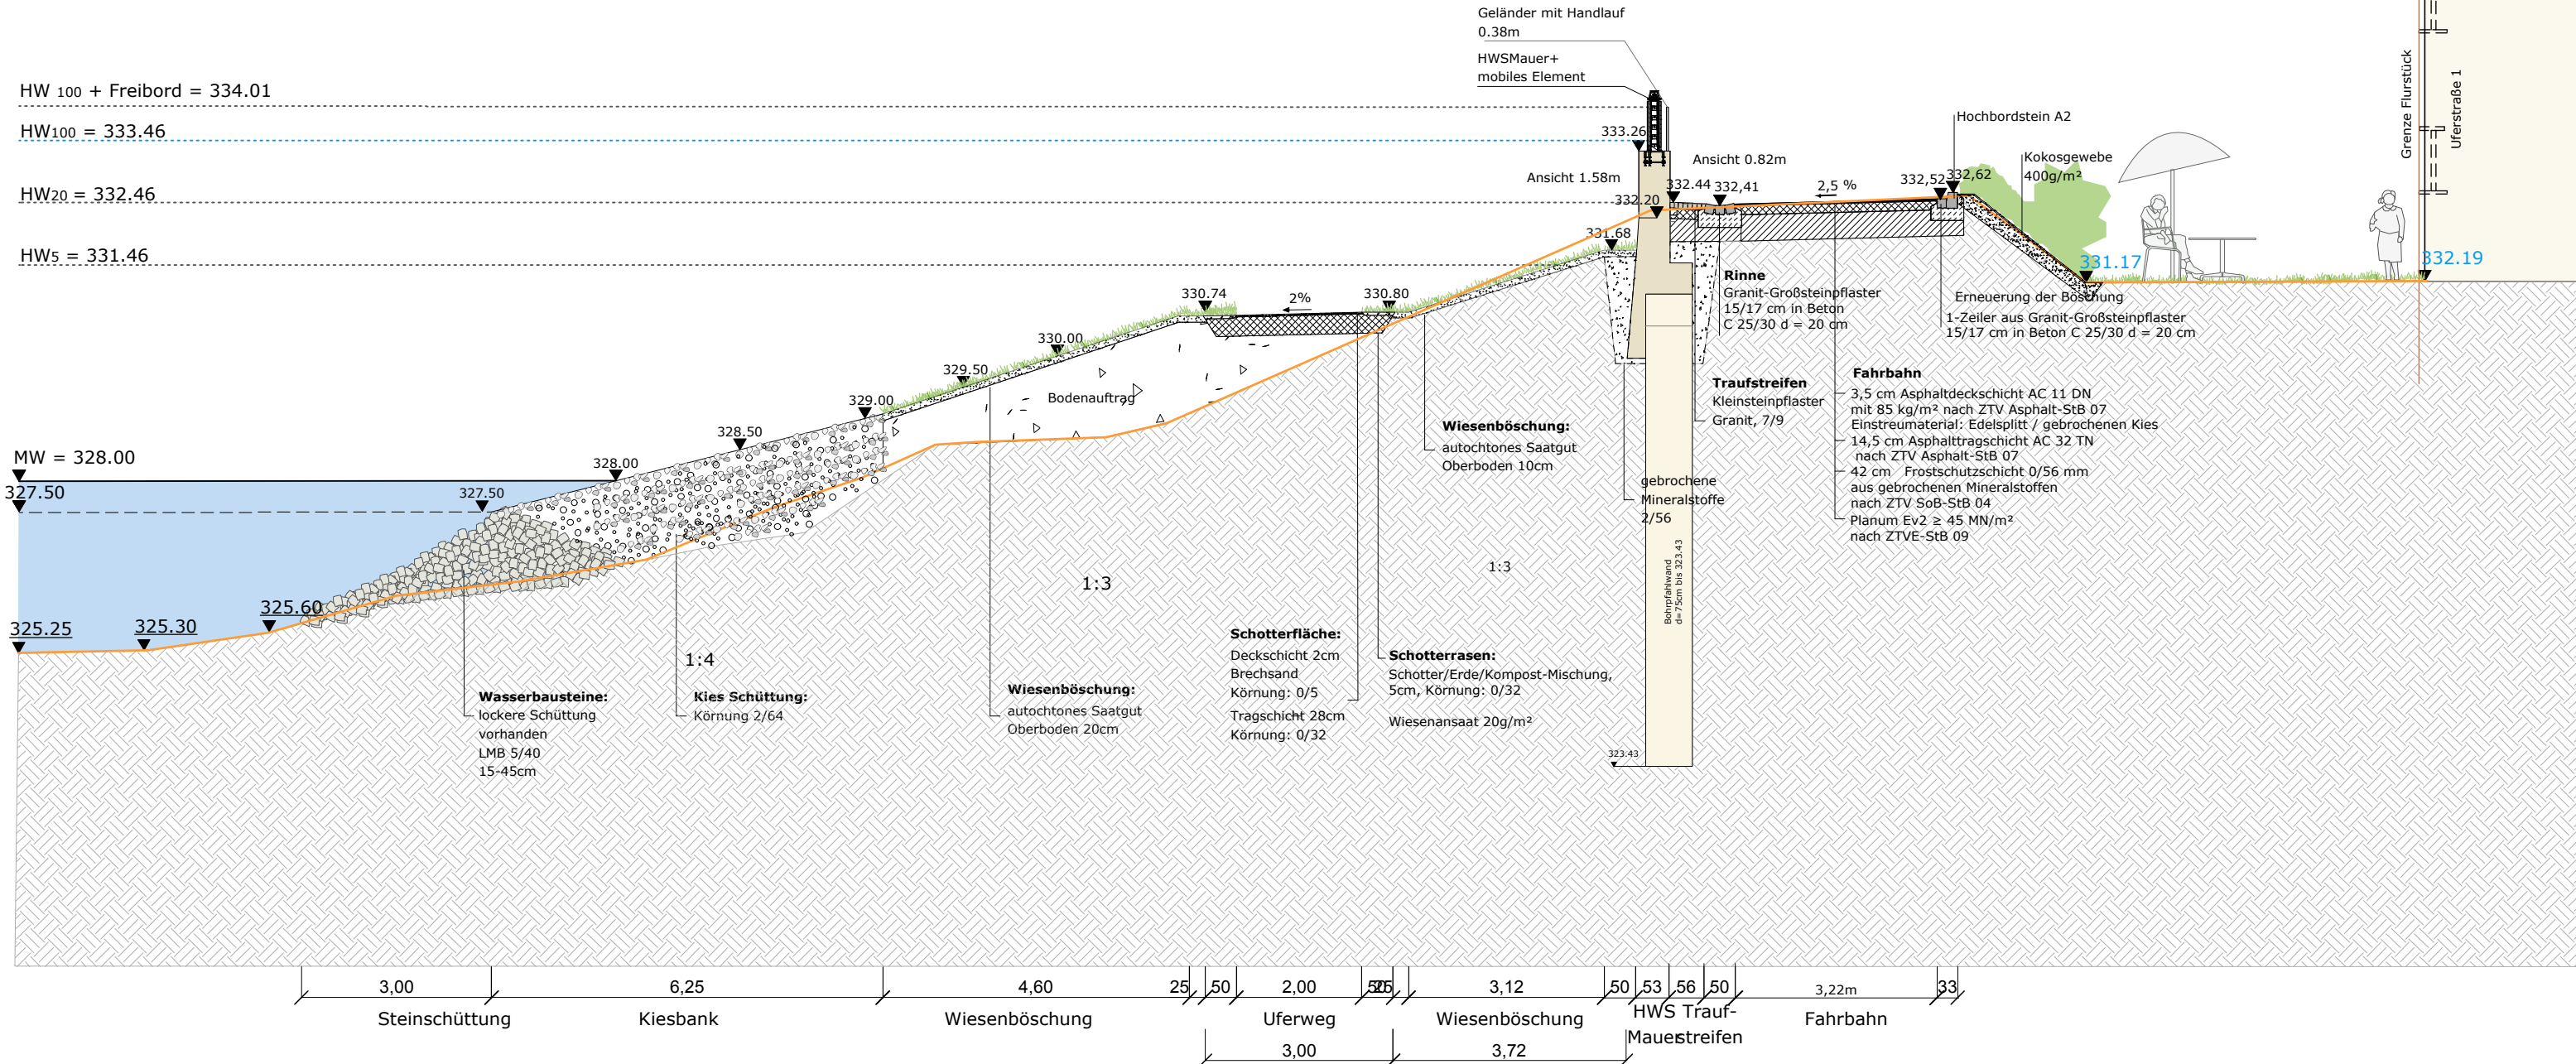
Geländer mit Handlauf
0.38m

HWSMauer+
mobiles Element

HW 100 + Freibord = 334.01

HW100 = 333.46

HW20 = 332.46

HW5 = 331.46

333.26

Ansicht 0.82m

Ansicht 1.58m

332.44 332,41

2,5 %

332,52 332,62

Hochbordstein A2

Kokosgewebe
400g/m²

Grenze Flurstück

Uferstraße 1

332.20

331.68

331.17

332.19

Rinne
Granit-Großsteinpflaster
15/17 cm in Beton
C 25/30 d = 20 cm

Erneuerung der Böschung

1-Zeiler aus Granit-Großsteinpflaster
15/17 cm in Beton C 25/30 d = 20 cm

Fahrbahn
3,5 cm Asphaltdeckschicht AC 11 DN
mit 85 kg/m² nach ZTV Asphalt-StB 07
Einstreumaterial: Edelsplitt / gebrochenen Kies
14,5 cm Asphalttragschicht AC 32 TN
nach ZTV Asphalt-StB 07
42 cm Frostschutzschicht 0/56 mm
aus gebrochenen Mineralstoffen
nach ZTV SoB-StB 04
Planum Ev2 ≥ 45 MN/m²
nach ZTVE-StB 09

Traufstreifen
Kleinsteinpflaster
Granit, 7/9

gebrochene
Mineralstoffe
2/56

330.74

2%

330.80

330.00

329.50

Bodenauftrag

329.00

328.50

Wiesenböschung:
autochtones Saatgut
Oberboden 10cm

MW = 328.00

328.00

327.50

327.50

1:3

1:3

Bohrpfahlwand
d=75cm bis 323.43

325.60

325.25

325.30

1:4

Schotterfläche:
Deckschicht 2cm
Brechsand
Körnung: 0/5

Tragschicht 28cm
Körnung: 0/32

Schotterrasen:
Schotter/Erde/Kompost-Mischung,
5cm, Körnung: 0/32

Wiesenansaat 20g/m²

323.43

Wasserbausteine:
lockere Schüttung
vorhanden
LMB 5/40
15-45cm

Kies Schüttung:
Körnung 2/64

Wiesenböschung:
autochtones Saatgut
Oberboden 20cm

3,00 | 6,25 | 4,60 | 25 | 50 | 2,00 | 50 | 25 | 3,12 | 50 | 53 | 56 | 50 | 3,22m | 33

Steinschüttung | Kiesbank | Wiesenböschung | Uferweg | Wiesenböschung | HWS Mauer | Traufstreifen | Fahrbahn

3,00 | 3,72